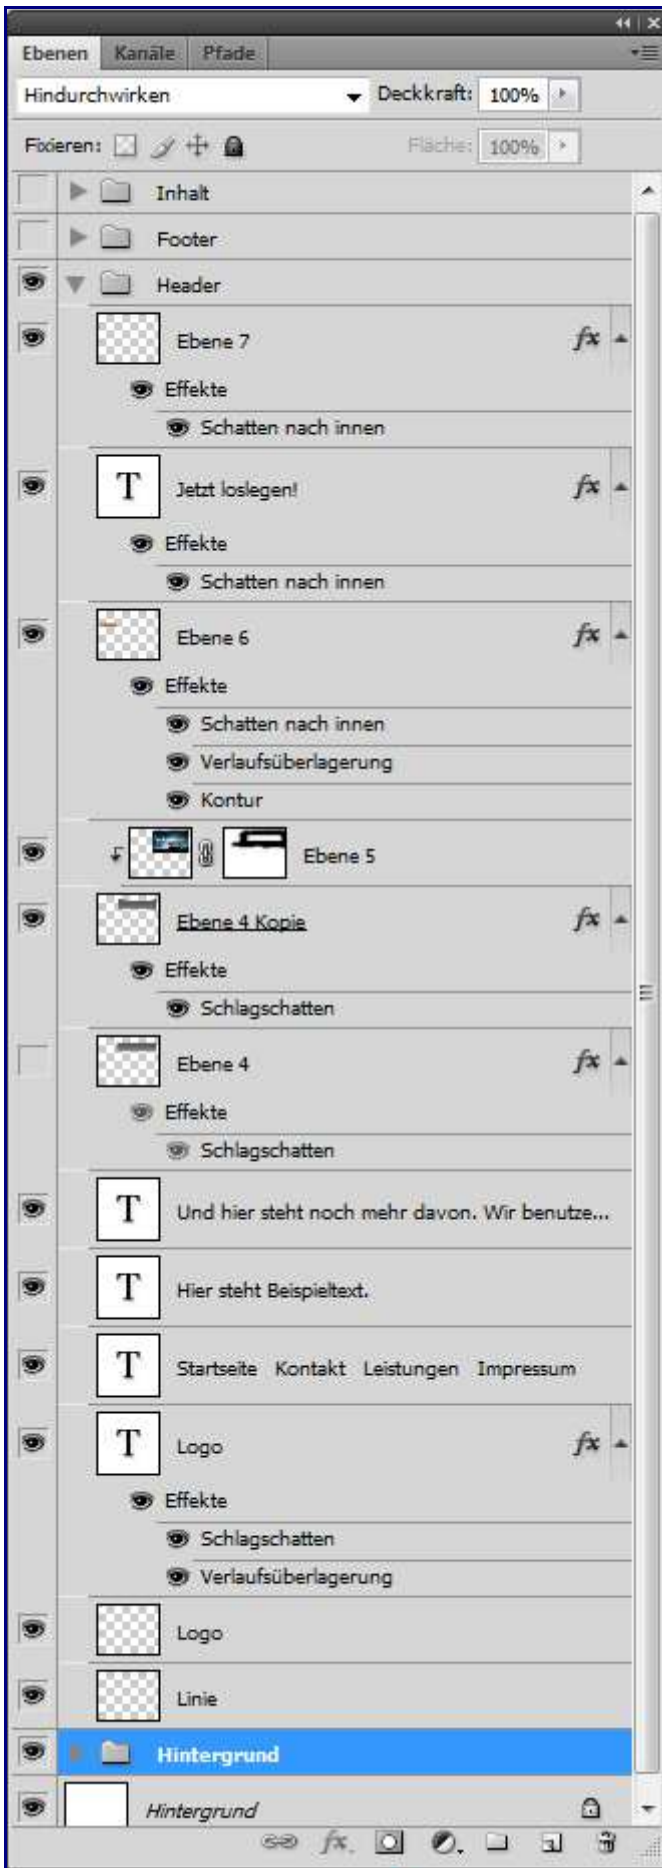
Ebenen Kanäle Pfade

Hindurchwirken Deckkraft: 100%

Fixieren: Fläche: 100%

Inhalt

Footer

Header

Ebene 7 fx

Effekte

Schatten nach innen

T Jetzt loslegen! fx

Effekte

Schatten nach innen

Ebene 6 fx

Effekte

Schatten nach innen

Verlaufsüberlagerung

Kontur

Ebene 5

Ebene 4 Kopie fx

Effekte

Schlagschatten

Ebene 4 fx

Effekte

Schlagschatten

T Und hier steht noch mehr davon. Wir benutze...

T Hier steht Beispieltext.

T Startseite Kontakt Leistungen Impressum

T Logo fx

Effekte

Schlagschatten

Verlaufsüberlagerung

Logo

Linie

Hintergrund

Hintergrund